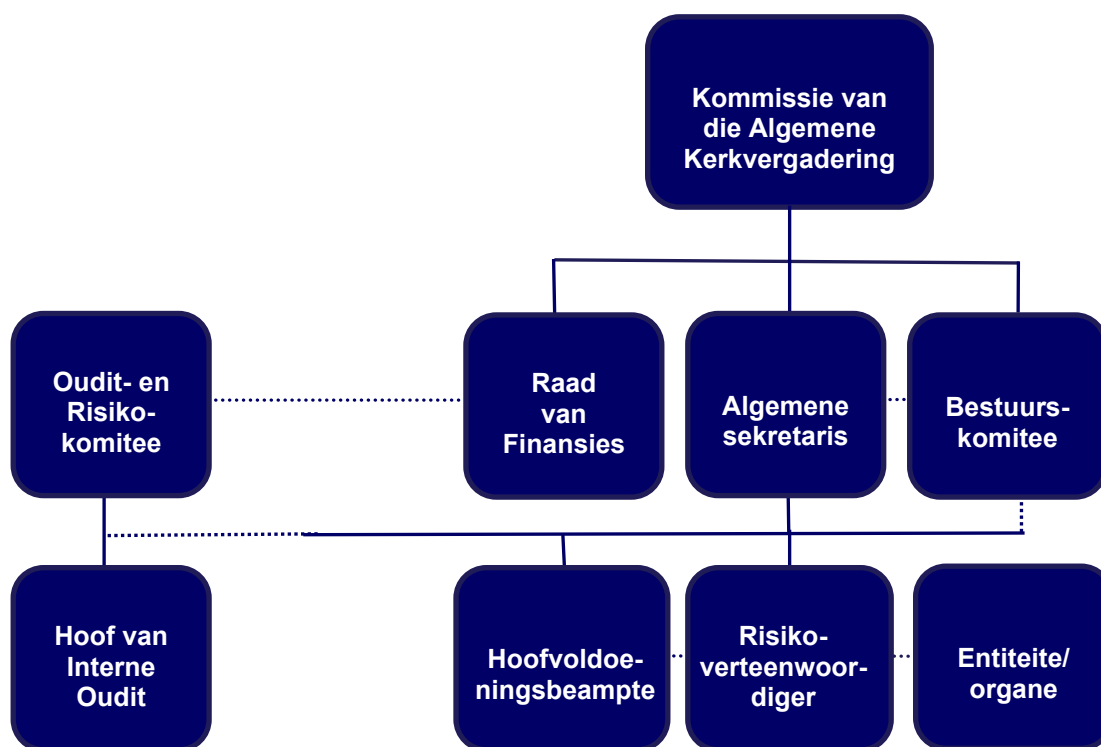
Kommissie van die Algemene Kerkvergadering

Oudit- en Risikokomitee

Raad van Finansies

Algemene sekretaris

Bestuurskomitee

Hoof van Interne Oudit

Hoofvoldoeningsbeampte

Risikoverteenwoordiger

Entiteite/ organe